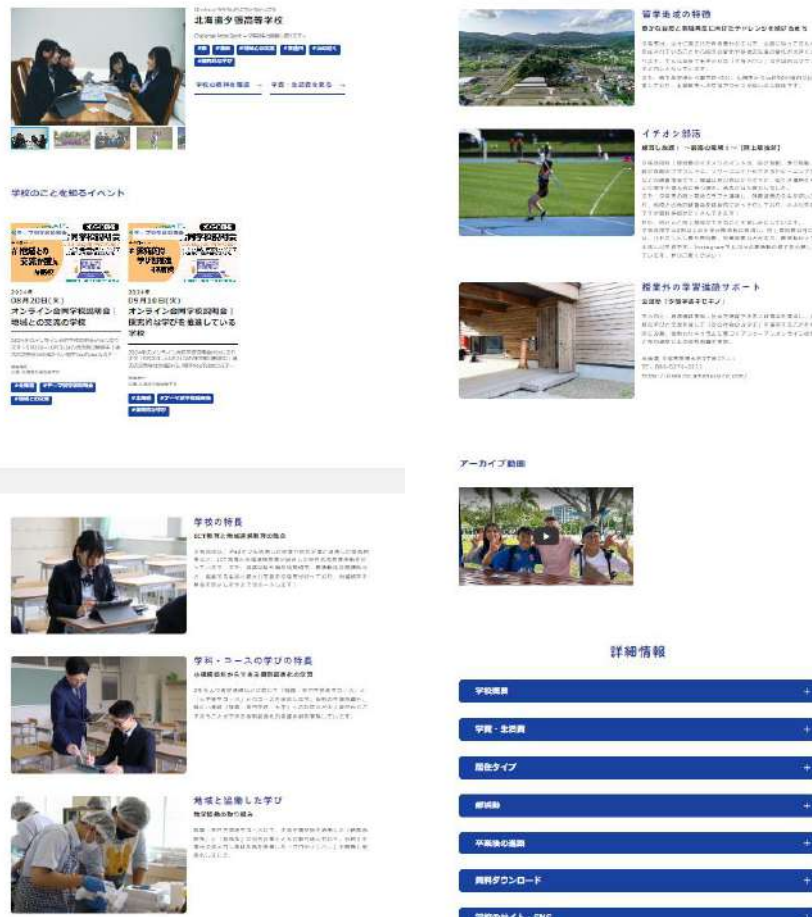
北海道夕張高等学校

学校の資料を請求 →　学費・支援金を見る →

学校のことを知るイベント

2024年
08月20日(火)
オンライン合同学校説明会｜地域との交流の学校

2024年
09月10日(火)
オンライン合同学校説明会｜探究的な学びを重視している学校

学校の特長

学科・コースの学びの特長

地域と協働した学び

留学生の特徴

イチオシ部活

授業外の学習進路サポート

アーカイブ動画

詳細情報

学校概要 +

学費・生活費 +

居住タイプ +

部活動 +

卒業後の進路 +

資料ダウンロード +